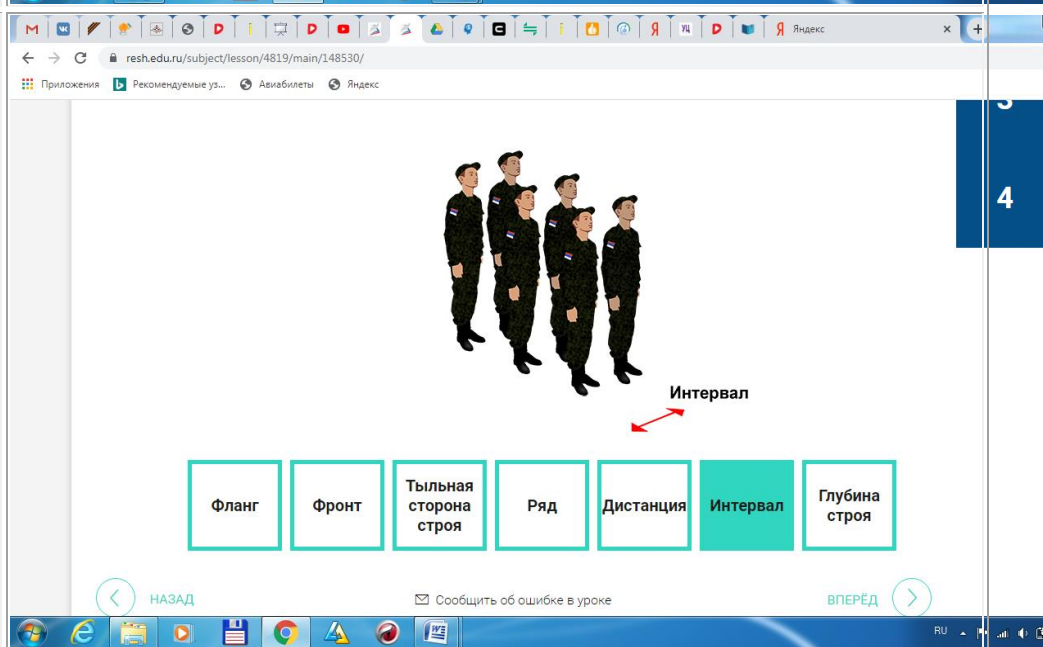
Яндекс

resh.edu.ru/subject/lesson/4819/main/148530/

Приложения Рекомендуемые уз... Авиабилеты Яндекс

3

4

Интервал

| Фланг | Фронт | Тыльная сторона строя | Ряд | Дистанция | Интервал | Глубина строя |
|---|---|---|---|---|---|---|

НАЗАД

Сообщить об ошибке в уроке

ВПЕРЁД

RU